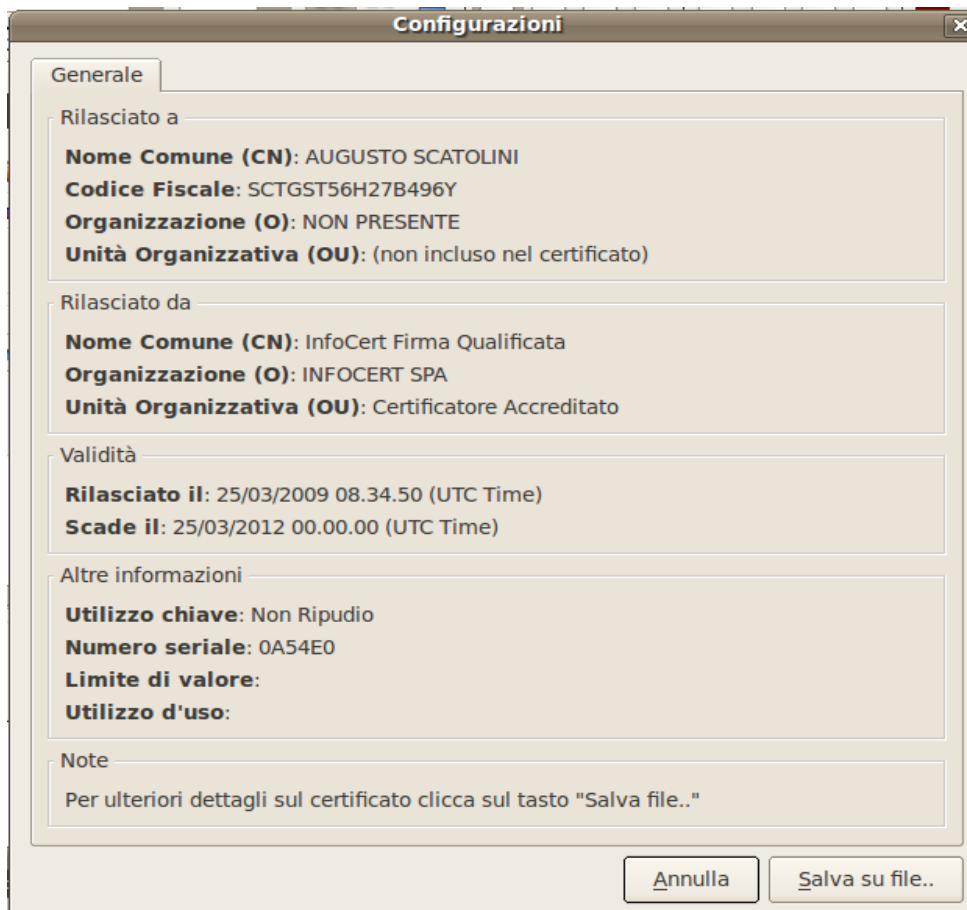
Configurazioni

Generale

Rilasciato a

**Nome Comune (CN)**: AUGUSTO SCATOLINI
**Codice Fiscale**: SCTGST56H27B496Y
**Organizzazione (O)**: NON PRESENTE
**Unità Organizzativa (OU)**: (non incluso nel certificato)

Rilasciato da

**Nome Comune (CN)**: InfoCert Firma Qualificata
**Organizzazione (O)**: INFOCERT SPA
**Unità Organizzativa (OU)**: Certificatore Accreditato

Validità

**Rilasciato il**: 25/03/2009 08.34.50 (UTC Time)
**Scade il**: 25/03/2012 00.00.00 (UTC Time)

Altre informazioni

**Utilizzo chiave**: Non Ripudio
**Numero seriale**: 0A54E0
**Limite di valore**:
**Utilizzo d'uso**:

Note

Per ulteriori dettagli sul certificato clicca sul tasto "Salva file.."

Annulla

Salva su file..